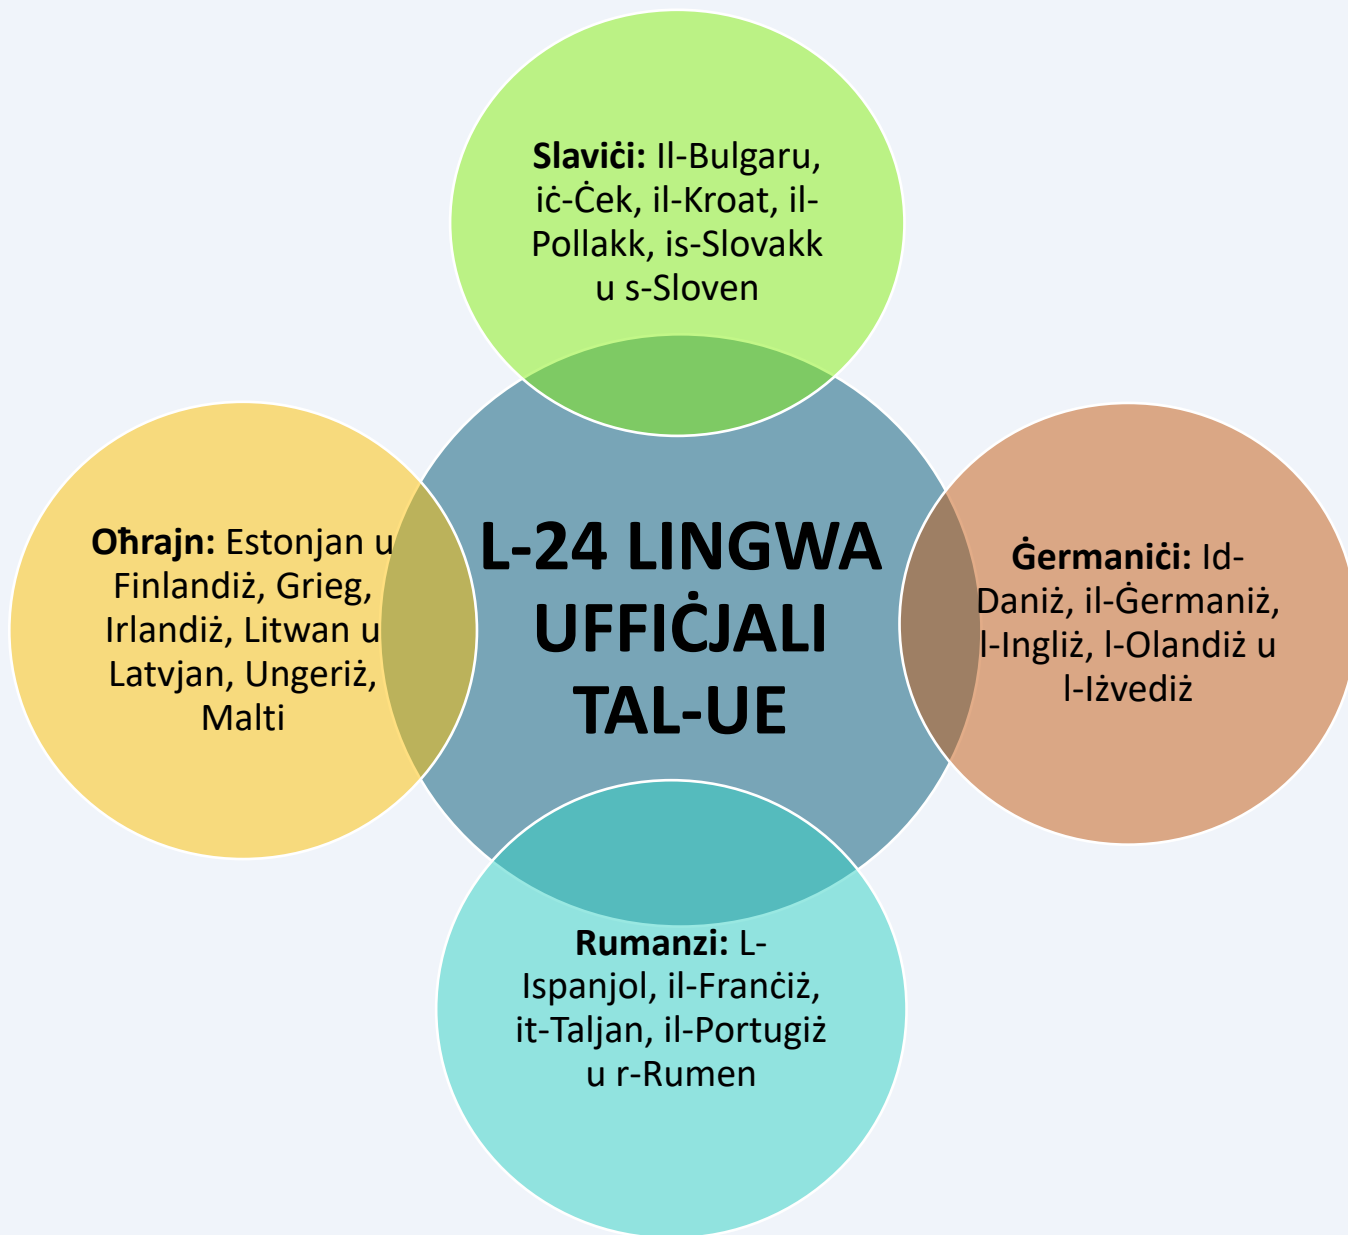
**Slaviċi:** Il-Bulgaru, iċ-Ċek, il-Kroat, il-Pollakk, is-Slovakk u s-Sloven

**Oħrajn:** Estonjan u Finlandiż, Grieg, Irlandiż, Litwan u Latvjan, Ungeriż, Malti

L-24 LINGWA UFFIĊJALI TAL-UE

**Ġermaniċi:** Id-Daniż, il-Ġermaniż, l-Ingliż, l-Olandiż u l-Iżvediż

**Rumanzi:** L-Ispanjol, il-Franċiż, it-Taljan, il-Portugiż u r-Rumen